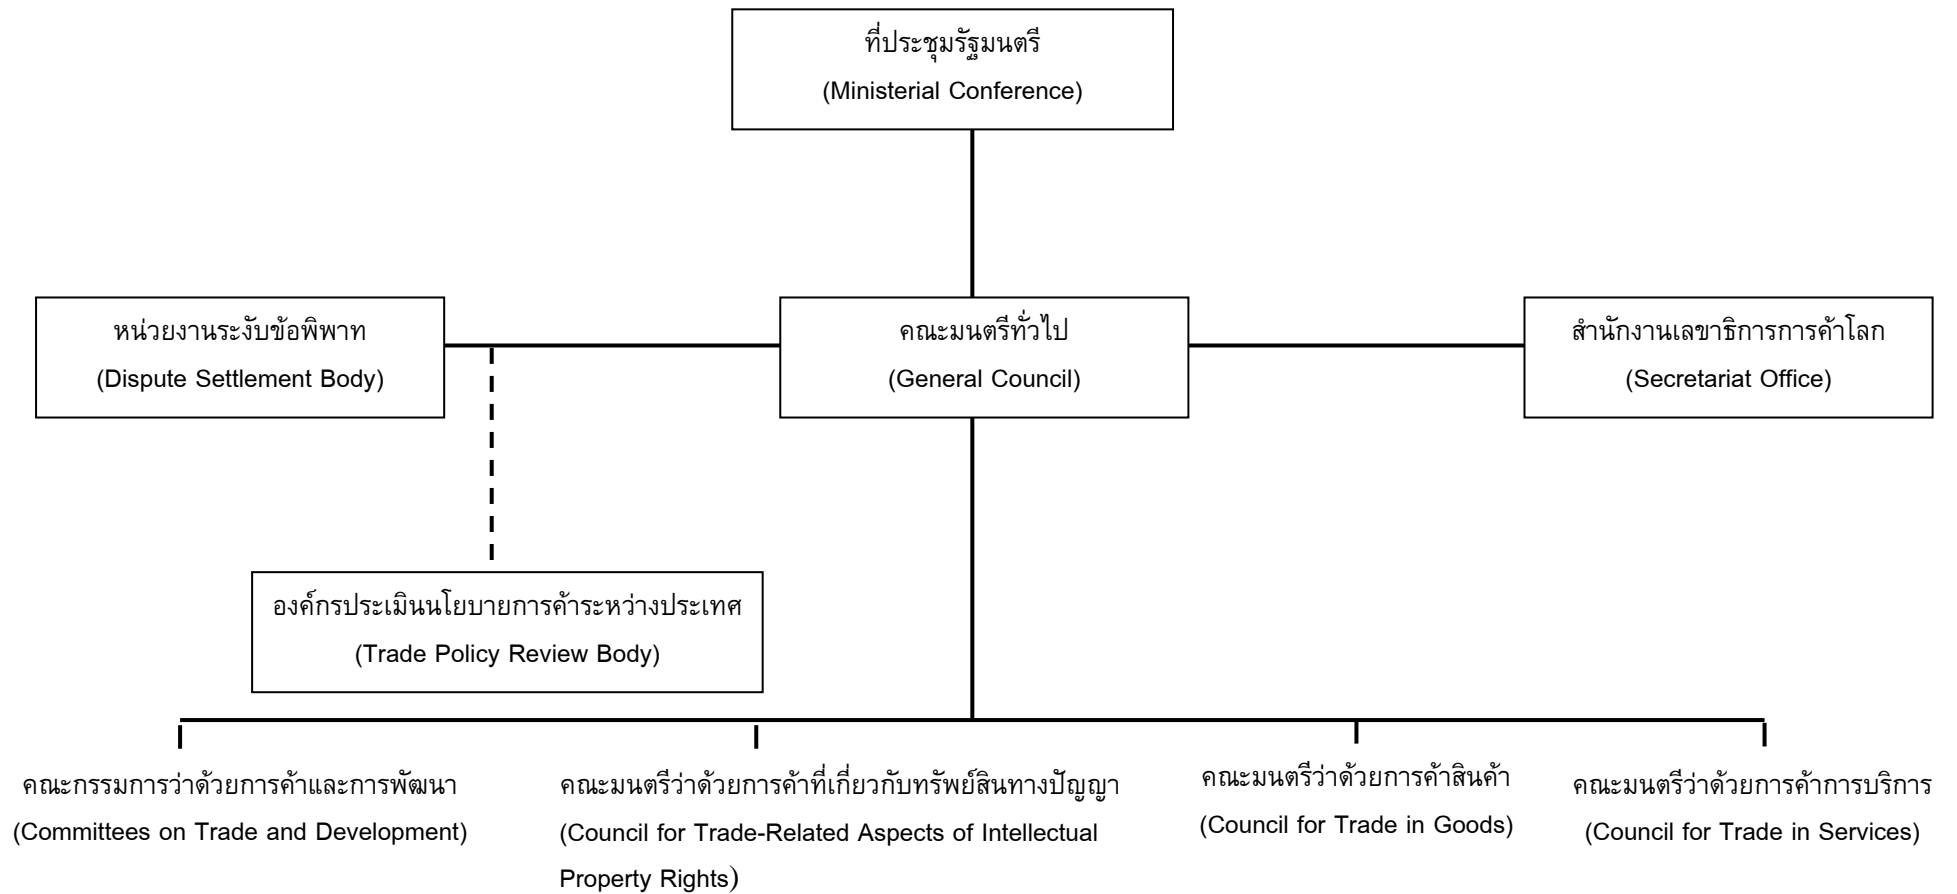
ที่ประชุมรัฐมนตรี
(Ministerial Conference)

หน่วยงานระงับข้อพิพาท
(Dispute Settlement Body)

คณะมนตรีทั่วไป
(General Council)

สำนักงานเลขาธิการการค้าโลก
(Secretariat Office)

องค์กรประเมินนโยบายการค้าระหว่างประเทศ
(Trade Policy Review Body)

คณะกรรมการว่าด้วยการค้าและการพัฒนา
(Committees on Trade and Development)

คณะมนตรีว่าด้วยการค้าที่เกี่ยวกับทรัพย์สินทางปัญญา
(Council for Trade-Related Aspects of Intellectual Property Rights)

คณะมนตรีว่าด้วยการค้าสินค้า
(Council for Trade in Goods)

คณะมนตรีว่าด้วยการค้าการบริการ
(Council for Trade in Services)